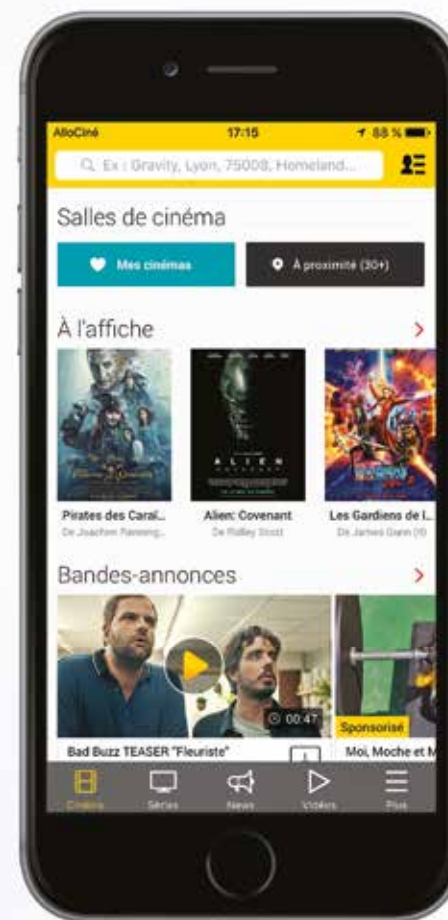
AlloCiné 17:15 88 %

Ex : Gravity, Lyon, 75008, Homeland...

Salles de cinéma

Mes cinémas

À proximité (30+)

À l'affiche

ALIEN

Pirates des Caral...
De Joachim Rønning...

Alien: Covenant
De Ridley Scott

Les Gardiens de l...
De James Gunn (II)

Bandes-annonces

00:47

Sponsorisé

Bad Buzz TEASER "Fleuriste"

Moi, Moche et M

Cinéma

Séries

News

Vidéos

Plus